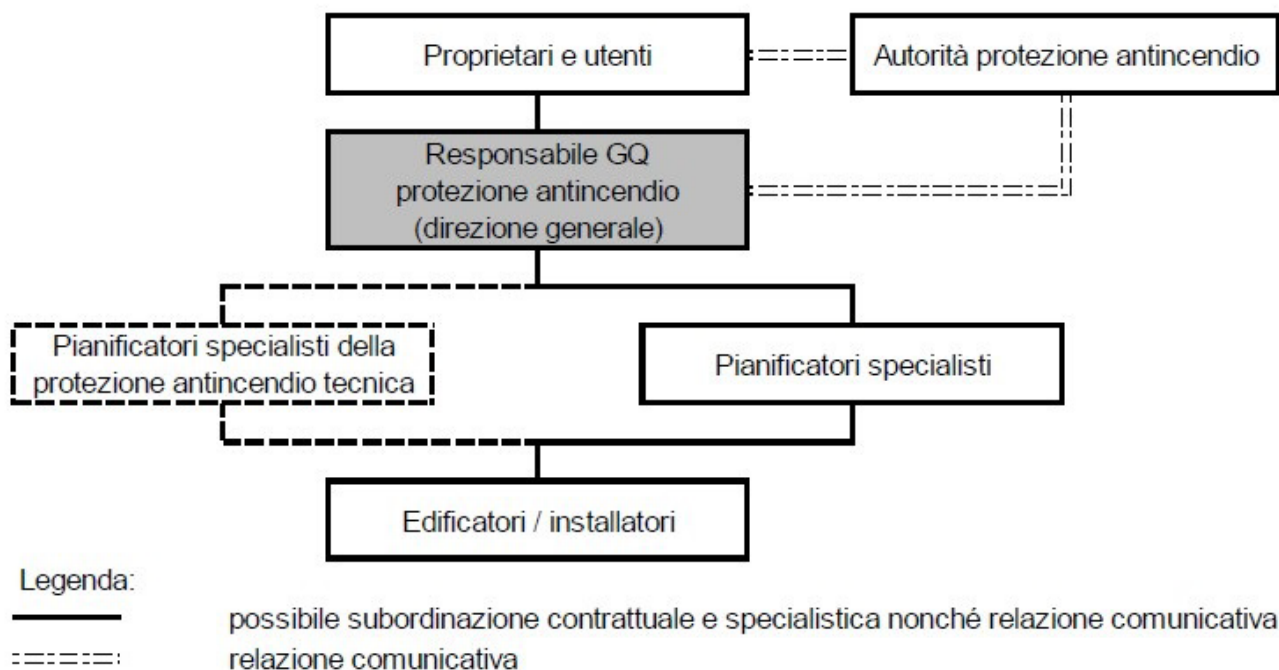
Proprietari e utenti

Autorità protezione antincendio

Responsabile GQ protezione antincendio (direzione generale)

Pianificatori specialisti della protezione antincendio tecnica

Pianificatori specialisti

Edificatori / installatori

Legenda:

possibile subordinazione contrattuale e specialistica nonché relazione comunicativa

relazione comunicativa